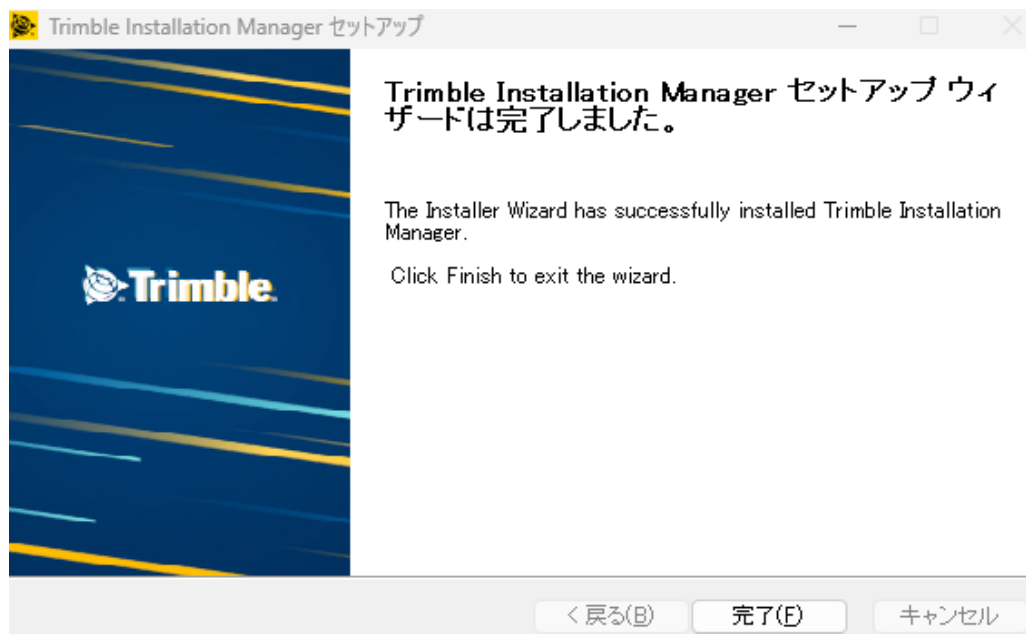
Trimble Installation Manager セットアップ

Trimble Installation Manager セットアップ ウィザードは完了しました。

The Installer Wizard has successfully installed Trimble Installation Manager.

Click Finish to exit the wizard.

Trimble

< 戻る(B)
完了(F)
キャンセル